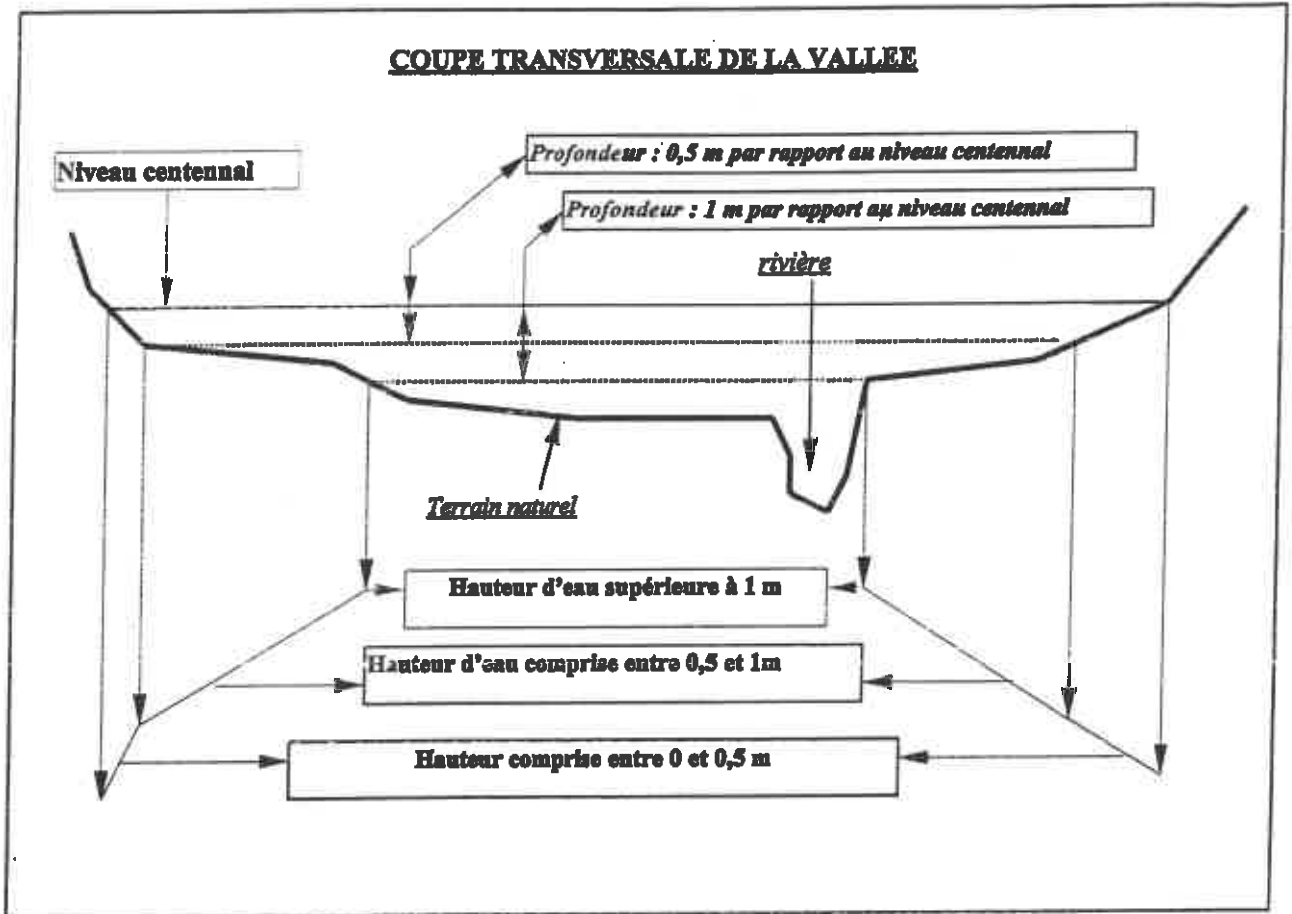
COUPE TRANSVERSALE DE LA VALLEE

Niveau centennal

Profondeur : 0,5 m par rapport au niveau centennal

Profondeur : 1 m par rapport au niveau centennal

rivière

Terrain naturel

Hauteur d'eau supérieure à 1 m

Hauteur d'eau comprise entre 0,5 et 1m

Hauteur comprise entre 0 et 0,5 m